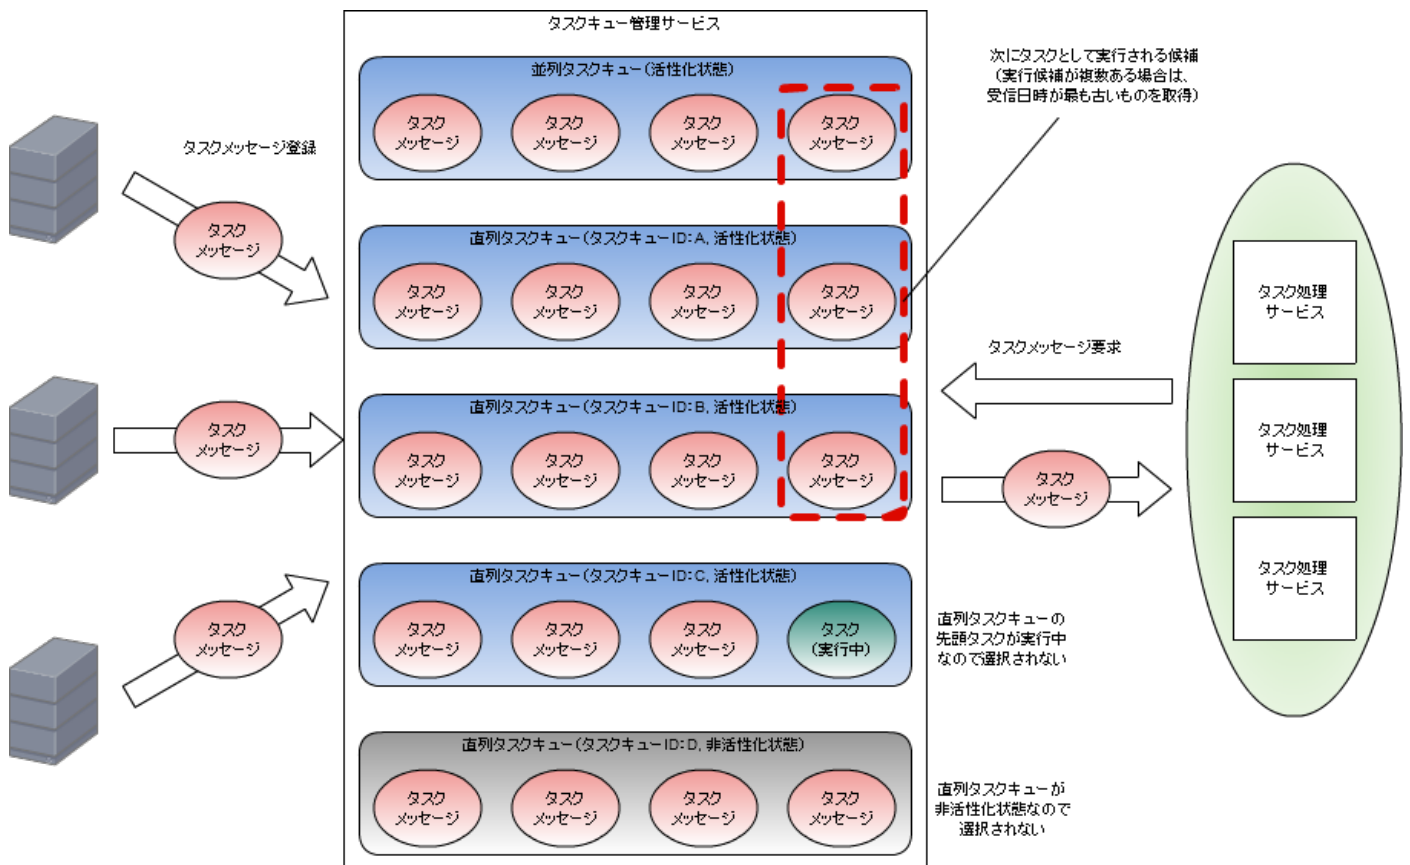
タスクキュー管理サービス

並列タスクキュー（活性化状態）

タスク
メッセージ

タスク
メッセージ

タスク
メッセージ

タスク
メッセージ

次にタスクとして実行される候補
（実行候補が複数ある場合は、
受信日時が最も古いものを取得）

タスクメッセージ登録

タスク
メッセージ

直列タスクキュー（タスクキューID：A，活性化状態）

タスク
メッセージ

タスク
メッセージ

タスク
メッセージ

タスク
メッセージ

タスク処理
サービス

タスクメッセージ要求

タスク
メッセージ

直列タスクキュー（タスクキューID：B，活性化状態）

タスク
メッセージ

タスク
メッセージ

タスク
メッセージ

タスク
メッセージ

タスク処理
サービス

タスク
メッセージ

タスク
メッセージ

直列タスクキュー（タスクキューID：C，活性化状態）

タスク
メッセージ

タスク
メッセージ

タスク
メッセージ

タスク
（実行中）

直列タスクキューの
先頭タスクが実行中
なので選択されない

タスク処理
サービス

直列タスクキュー（タスクキューID：D，非活性化状態）

タスク
メッセージ

タスク
メッセージ

タスク
メッセージ

タスク
メッセージ

直列タスクキューが
非活性化状態なので
選択されない